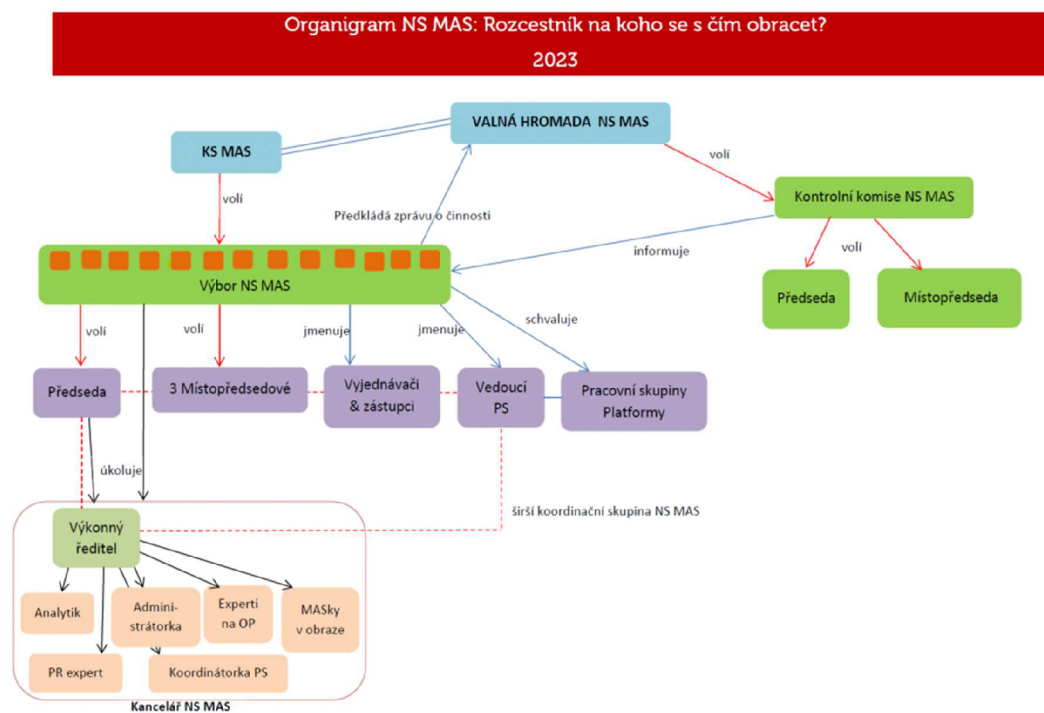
Organigram NS MAS: Rozcestník na koho se s čím obracet?
2023

KS MAS

VALNÁ HROMADA NS MAS

volí

Kontrolní komise NS MAS

volí

Předkládá zprávu o činnosti

informuje

volí

Předseda

Místopředseda

Výbor NS MAS

volí

volí

jmenuje

jmenuje

schvaluje

Předseda

3 Místopředsedové

Vyjednávači & zástupci

Vedoucí PS

Pracovní skupiny Platformy

úkoluje

širší koordinační skupina NS MAS

Výkonný ředitel

Analytik

Administrátorka

Experti na OP

MASky v obraze

PR expert

Koordinátorka PS

Kancelář NS MAS